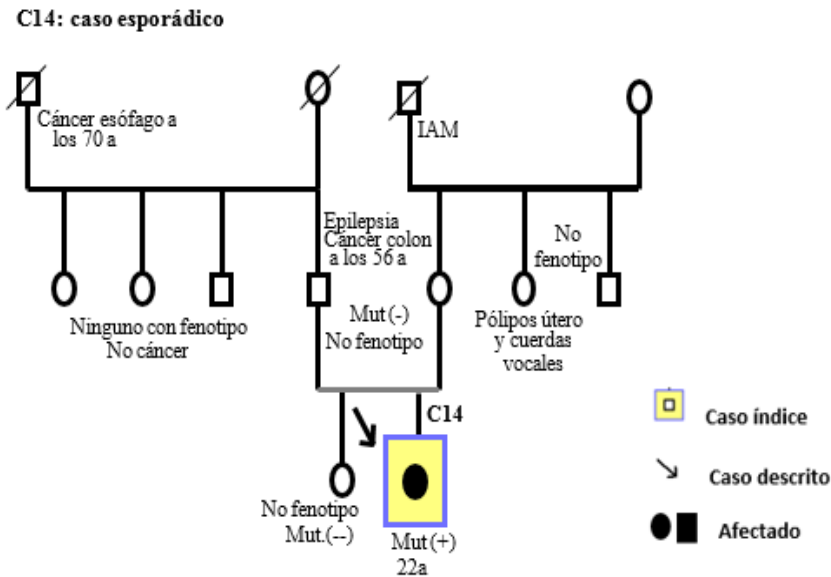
C14: caso esporádico

Cáncer esófago a los 70 a

IAM

Epilepsia Cáncer colon a los 56 a

No fenotipo

Ninguno con fenotipo No cáncer

Mut (-) No fenotipo

Pólipos útero y cuerdas vocales

C14

No fenotipo Mut.(--)

Mut (+) 22a

Caso índice

Caso descrito

Afectado